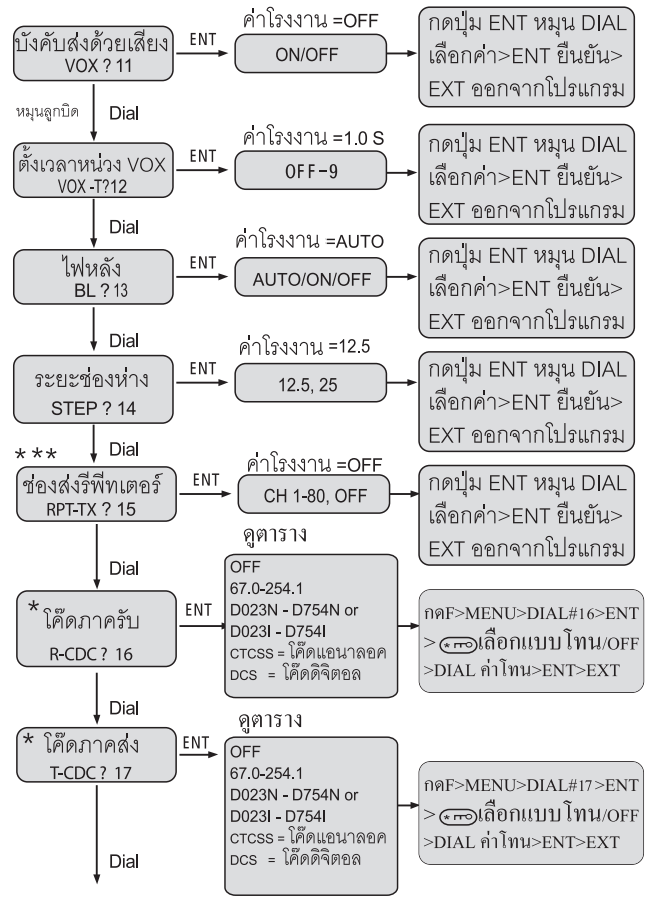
บังคับส่งด้วยเสียง VOX ? 11

ENT

ค่าโรงงาน =OFF

ON/OFF

กดปุ่ม ENT หมุน DIAL เลือกค่า>ENT ยืนยัน> EXT ออกจากโปรแกรม

หมุนลูกบิด

Dial

ตั้งเวลาหน่วง VOX VOX-T?12

ENT

ค่าโรงงาน =1.0 S

OFF-9

กดปุ่ม ENT หมุน DIAL เลือกค่า>ENT ยืนยัน> EXT ออกจากโปรแกรม

Dial

ไฟหลัง BL ? 13

ENT

ค่าโรงงาน =AUTO

AUTO/ON/OFF

กดปุ่ม ENT หมุน DIAL เลือกค่า>ENT ยืนยัน> EXT ออกจากโปรแกรม

Dial

ระยะช่องห่าง STEP ? 14

ENT

ค่าโรงงาน =12.5

12.5, 25

กดปุ่ม ENT หมุน DIAL เลือกค่า>ENT ยืนยัน> EXT ออกจากโปรแกรม

***

Dial

ช่องส่งรีพีทเตอร์ RPT-TX ? 15

ENT

ค่าโรงงาน =OFF

CH 1-80, OFF

กดปุ่ม ENT หมุน DIAL เลือกค่า>ENT ยืนยัน> EXT ออกจากโปรแกรม

ดูตาราง

Dial

* โค๊ดภาครับ R-CDC ? 16

ENT

OFF
67.0-254.1
D023N - D754N or
D023I - D754I
CTCSS = โค๊ดแอนาลอค
DCS = โค๊ดดิจิตอล

กดF>MENU>DIAL#16>ENT >(*)เลือกแบบโทน/OFF >DIAL ค่าโทน>ENT>EXT

Dial

ดูตาราง

* โค๊ดภาคส่ง T-CDC ? 17

ENT

OFF
67.0-254.1
D023N - D754N or
D023I - D754I
CTCSS = โค๊ดแอนาลอค
DCS = โค๊ดดิจิตอล

กดF>MENU>DIAL#17>ENT >(*)เลือกแบบโทน/OFF >DIAL ค่าโทน>ENT>EXT

Dial